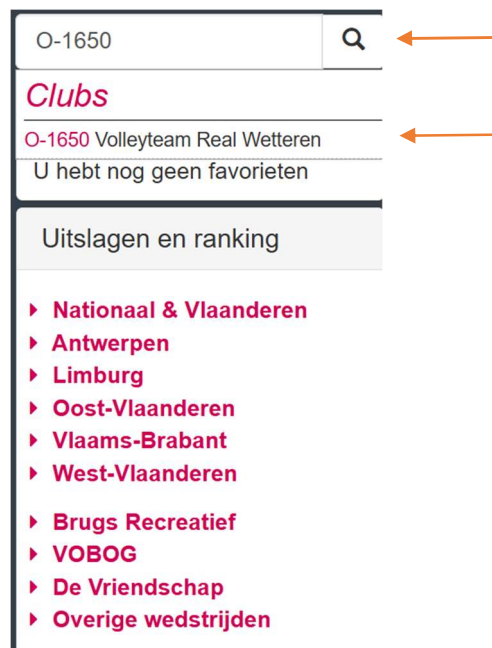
O-1650

Clubs

O-1650 Volleyteam Real Wetteren

U hebt nog geen favorieten

Uitslagen en ranking

Nationaal & Vlaanderen
Antwerpen
Limburg
Oost-Vlaanderen
Vlaams-Brabant
West-Vlaanderen

Brugs Recreatief
VOBOG
De Vriendschap
Overige wedstrijden